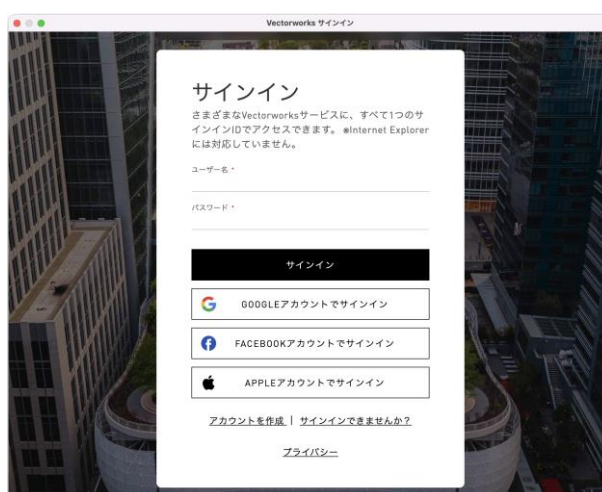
Vectorworks サインイン

サインイン

さまざまなVectorworksサービスに、すべて1つのサインインIDでアクセスできます。 ※Internet Explorerには対応していません。

ユーザー名 *

パスワード *

サインイン

GOOGLEアカウントでサインイン

FACEBOOKアカウントでサインイン

APPLEアカウントでサインイン

アカウントを作成 | サインインできませんか？

プライバシー